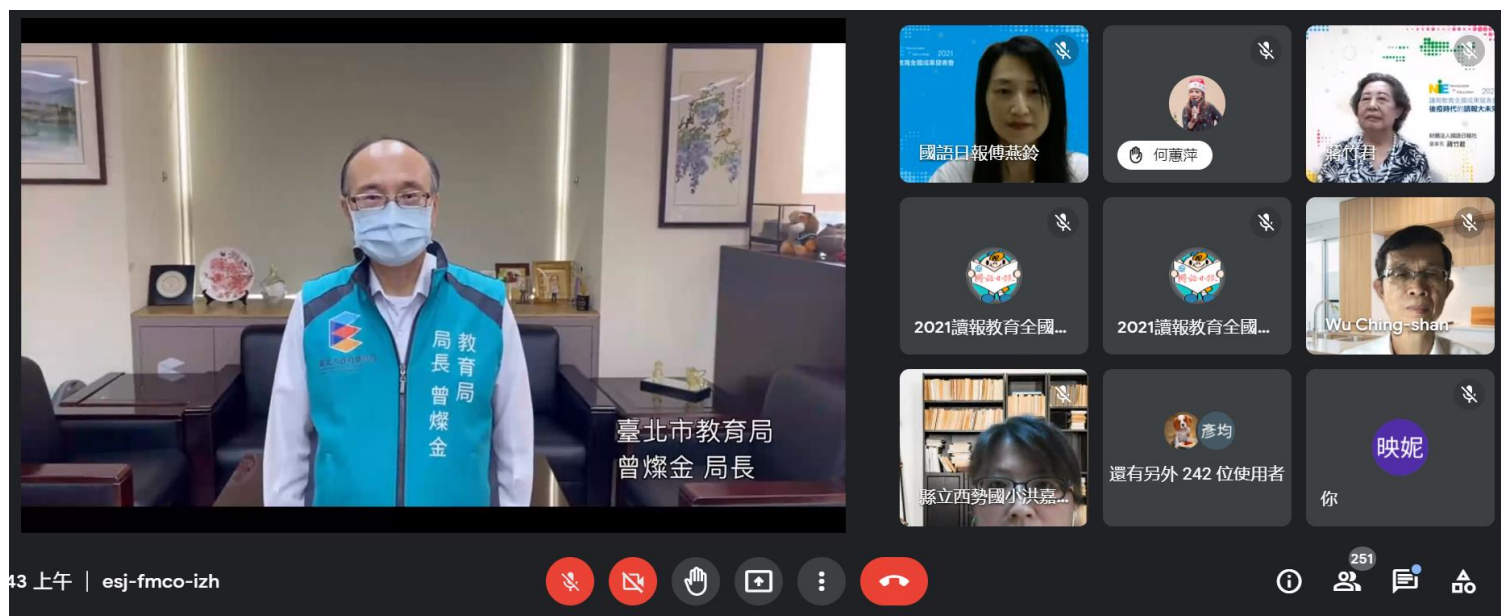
教育局
局長
曾燦金

臺北市教育局
曾燦金 局長

2021

國語日報傅燕鈴

何蕙萍

蔡竹君

2021讀報教育全國...

2021讀報教育全國...

Wu Ching-shan

縣立西勢國小洪嘉...

彥均
還有另外 242 位使用者

映妮
你

43 上午 | esj-fmco-izh

251